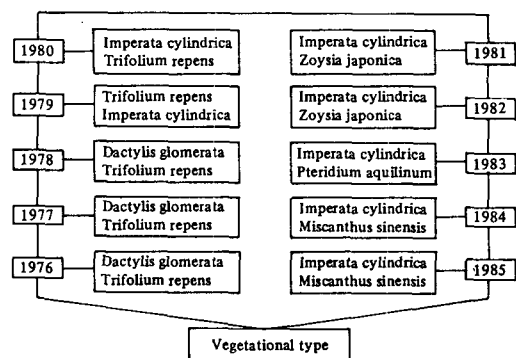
1980 Imperata cylindrica Trifolium repens

1979 Trifolium repens Imperata cylindrica

1978 Dactylis glomerata Trifolium repens

1977 Dactylis glomerata Trifolium repens

1976 Dactylis glomerata Trifolium repens

Imperata cylindrica Zoysia japonica 1981

Imperata cylindrica Zoysia japonica 1982

Imperata cylindrica Pteridium aquilinum 1983

Imperata cylindrica Miscanthus sinensis 1984

Imperata cylindrica Miscanthus sinensis 1985

Vegetational type